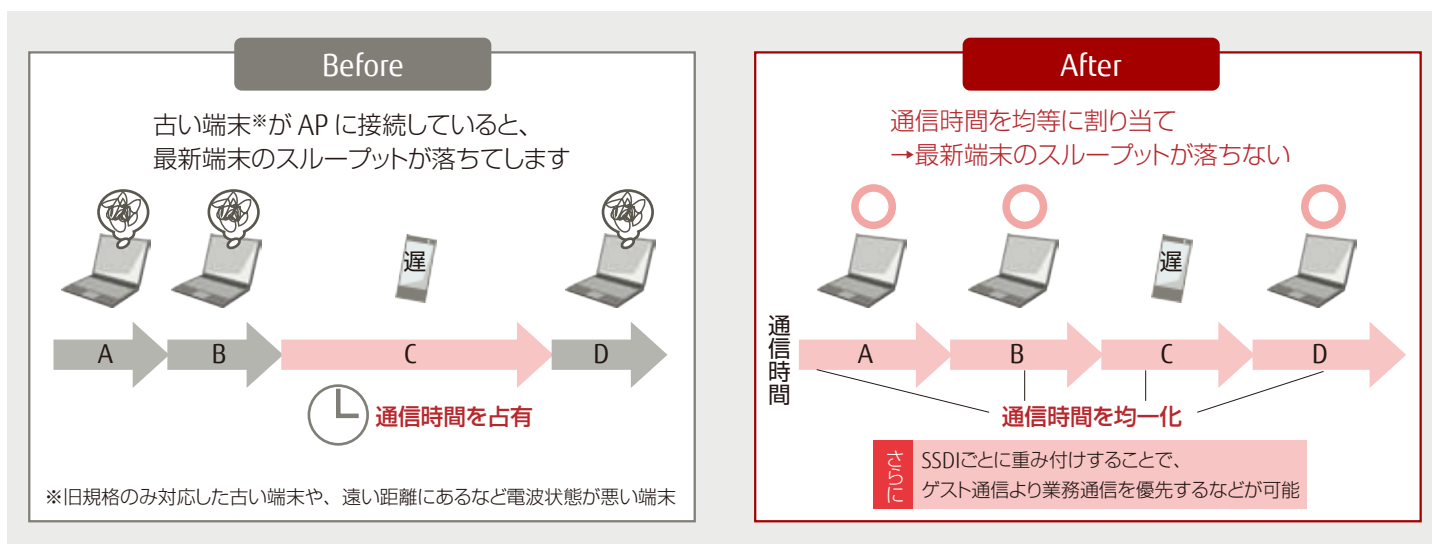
Before

古い端末※が AP に接続していると、
最新端末のスループットが落ちてします

遅

A B C D

通信時間を占有

※旧規格のみ対応した古い端末や、遠い距離にあるなど電波状態が悪い端末

After

通信時間を均等に割り当て
→最新端末のスループットが落ちない

遅

通信時間

A B C D

通信時間を均一化

さらに

SSDIごとに重み付けすることで、
ゲスト通信より業務通信を優先するなどが可能